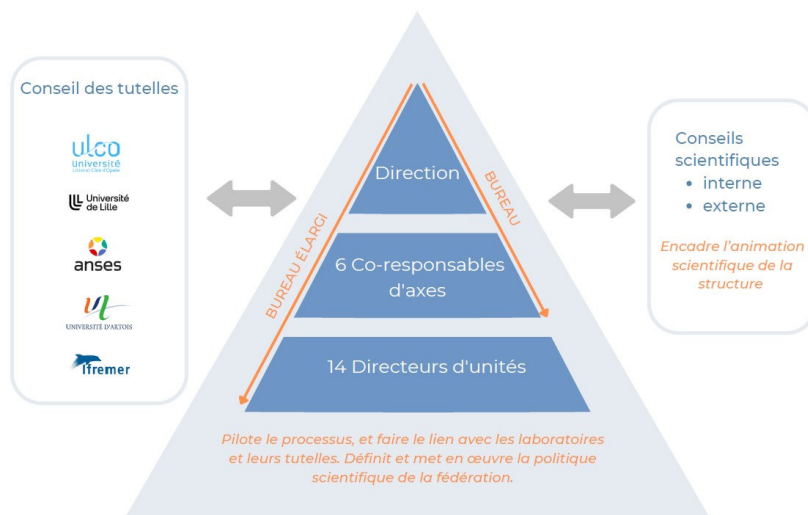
Conseil des tutelles

ulco
Université
Littoral Côte d'Opale

Université de Lille

anses

UNIVERSITÉ D'ARTOIS

Ifremer

Direction

6 Co-responsables d'axes

14 Directeurs d'unités

BUREAU ÉLARGI

BUREAU

Pilote le processus, et faire le lien avec les laboratoires et leurs tutelles. Définit et met en œuvre la politique scientifique de la fédération.

Conseils scientifiques
• interne
• externe

Encadre l'animation scientifique de la structure